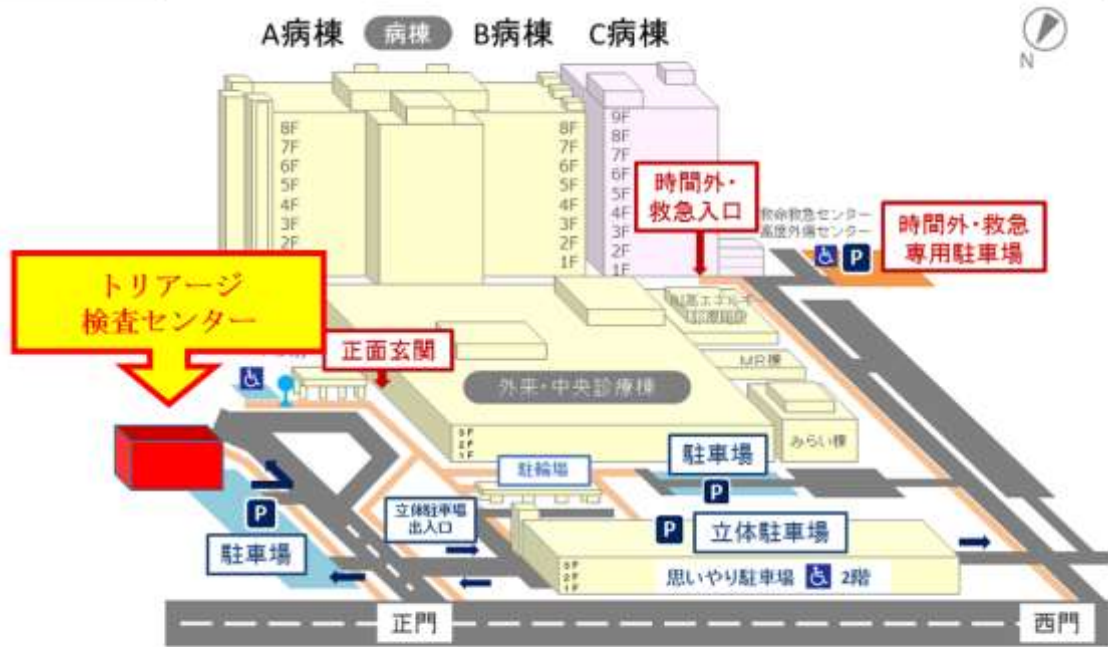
A病棟 病棟 B病棟 C病棟

N

8F
7F
6F
5F
4F
3F
2F

8F
7F
6F
5F
4F
3F
2F
1F

9F
8F
7F
6F
5F
4F
3F
2F
1F

時間外・救急入口

救命救急センター
高度外傷センター

P

時間外・救急専用駐車場

トリアージ検査センター

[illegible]

正面玄関

MR棟

外来・中央診療棟

3F
2F
1F

みらい棟

駐輪場

駐車場

P

P

立体駐車場出入口

P

立体駐車場

駐車場

3F
2F
1F

思いやり駐車場 2階

正門

西門